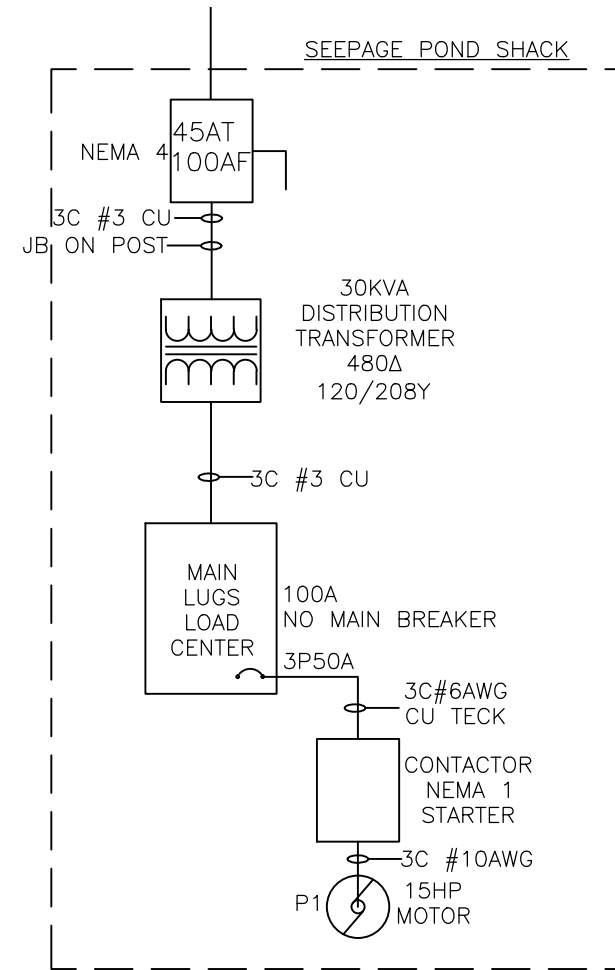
SEEPAGE POND SHACK

NEMA 4

45AT
100AF

3C #3 CU

JB ON POST

30KVA
DISTRIBUTION
TRANSFORMER
480Δ
120/208Y

3C #3 CU

MAIN
LUGS
LOAD
CENTER

100A
NO MAIN BREAKER

3P50A

3C#6AWG
CU TECK

CONTACTOR
NEMA 1
STARTER

3C #10AWG

P1

15HP
MOTOR